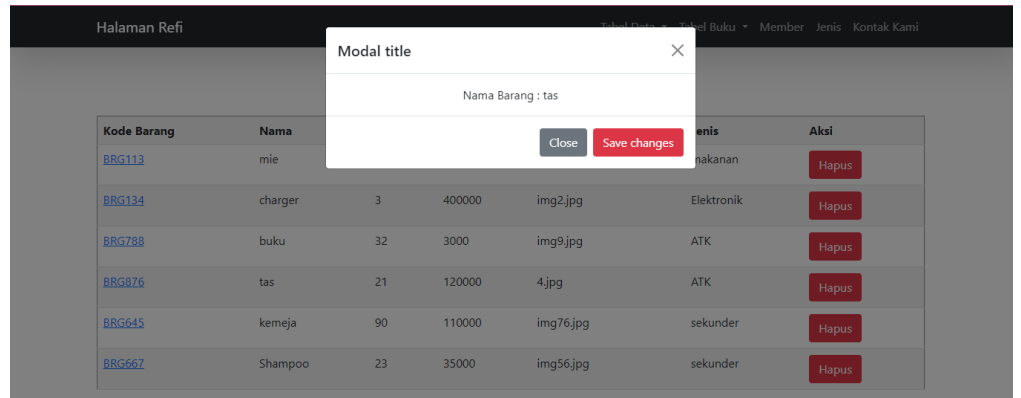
Halaman Refi

Tabel Data ▾ Tabel Buku ▾ Member Jenis Kontak Kami

Modal title

Nama Barang : tas

Close Save changes

| Kode Barang | Nama | | | | Jenis | Aksi |
|---|---|---|---|---|---|---|
| BRG113 | mie | | | | makanan | Hapus |
| BRG134 | charger | 3 | 400000 | img2.jpg | Elektronik | Hapus |
| BRG788 | buku | 32 | 3000 | img9.jpg | ATK | Hapus |
| BRG876 | tas | 21 | 120000 | 4.jpg | ATK | Hapus |
| BRG645 | kemeja | 90 | 110000 | img76.jpg | sekunder | Hapus |
| BRG667 | Shampoo | 23 | 35000 | img56.jpg | sekunder | Hapus |